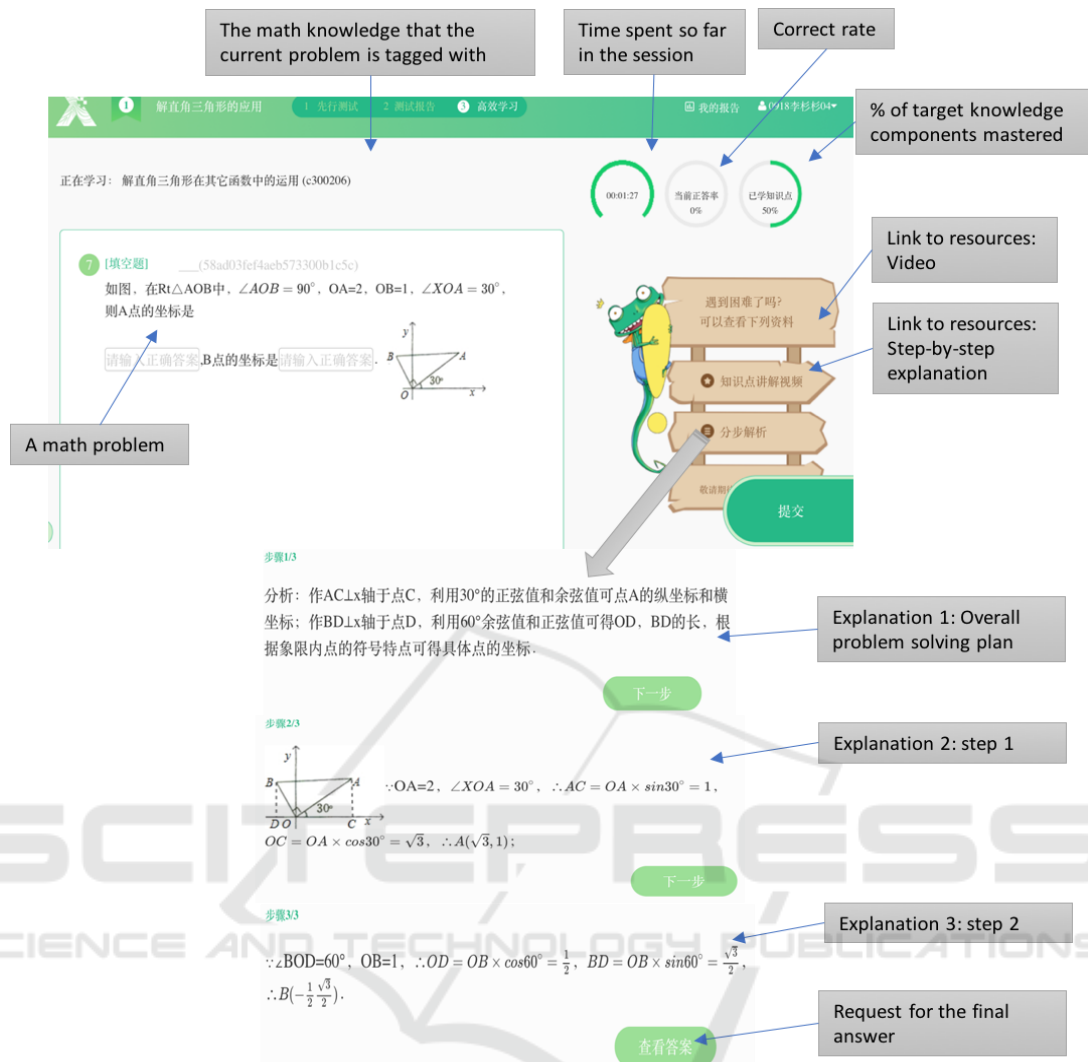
The math knowledge that the current problem is tagged with

Time spent so far in the session

Correct rate

% of target knowledge components mastered

解直角三角形的应用　1 先行测试　2 测试报告　3 高效学习　我的报告　0918李杉杉04

正在学习：解直角三角形在其它函数中的运用 (c300206)

00:01:27

当前正答率 0%

已学知识点 50%

Link to resources: Video

Link to resources: Step-by-step explanation

7 [填空题] ___(58ad03fef4aeb573300b1c5c)

如图，在Rt△AOB中，$\angle AOB = 90°$，OA=2，OB=1，$\angle XOA = 30°$，则A点的坐标是

请输入正确答案，B点的坐标是请输入正确答案。

y B A 30° O x

A math problem

遇到困难了吗？可以查看下列资料

知识点讲解视频

分步解析

提交

步骤1/3

分析：作AC⊥x轴于点C，利用30°的正弦值和余弦值可点A的纵坐标和横坐标；作BD⊥x轴于点D，利用60°余弦值和正弦值可得OD，BD的长，根据象限内点的符号特点可得具体点的坐标.

Explanation 1: Overall problem solving plan

下一步

步骤2/3

Explanation 2: step 1

y B A 30° D O C x

∵OA=2，$\angle XOA = 30°$，$\therefore AC = OA \times sin30° = 1$，

$OC = OA \times cos30° = \sqrt{3}$，$\therefore A(\sqrt{3}, 1)$；

下一步

步骤3/3

Explanation 3: step 2

∵∠BOD=60°，OB=1，$\therefore OD = OB \times cos60° = \frac{1}{2}$，$BD = OB \times sin60° = \frac{\sqrt{3}}{2}$，

$\therefore B(-\frac{1}{2}\ \frac{\sqrt{3}}{2})$.

Request for the final answer

查看答案